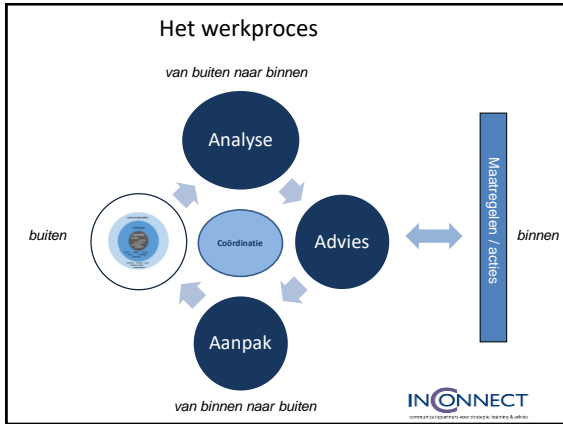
Het werkproces

van buiten naar binnen

Analyse

buiten

Coördinatie

Advies

Maatregelen / acties

binnen

Aanpak

van binnen naar buiten

INCONNECT

communicatiepartners voor strategie, learning & advies